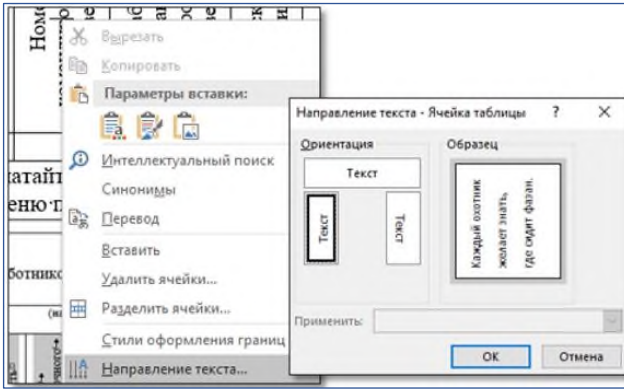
Номе

Вырезать
Копировать
Параметры вставки:
Интеллектуальный поиск
Синонимы
Перевод
Вставить
Удалить ячейки...
Разделить ячейки...
Стили оформления границ
Направление текста...

катайт
ению

ботнико

Направление текста - Ячейка таблицы ? ×
Ориентация
Текст
Текст
Текст
Образец
Каждый охотник желает знать, где сидит фазан.
Применить:
ОК
Отмена